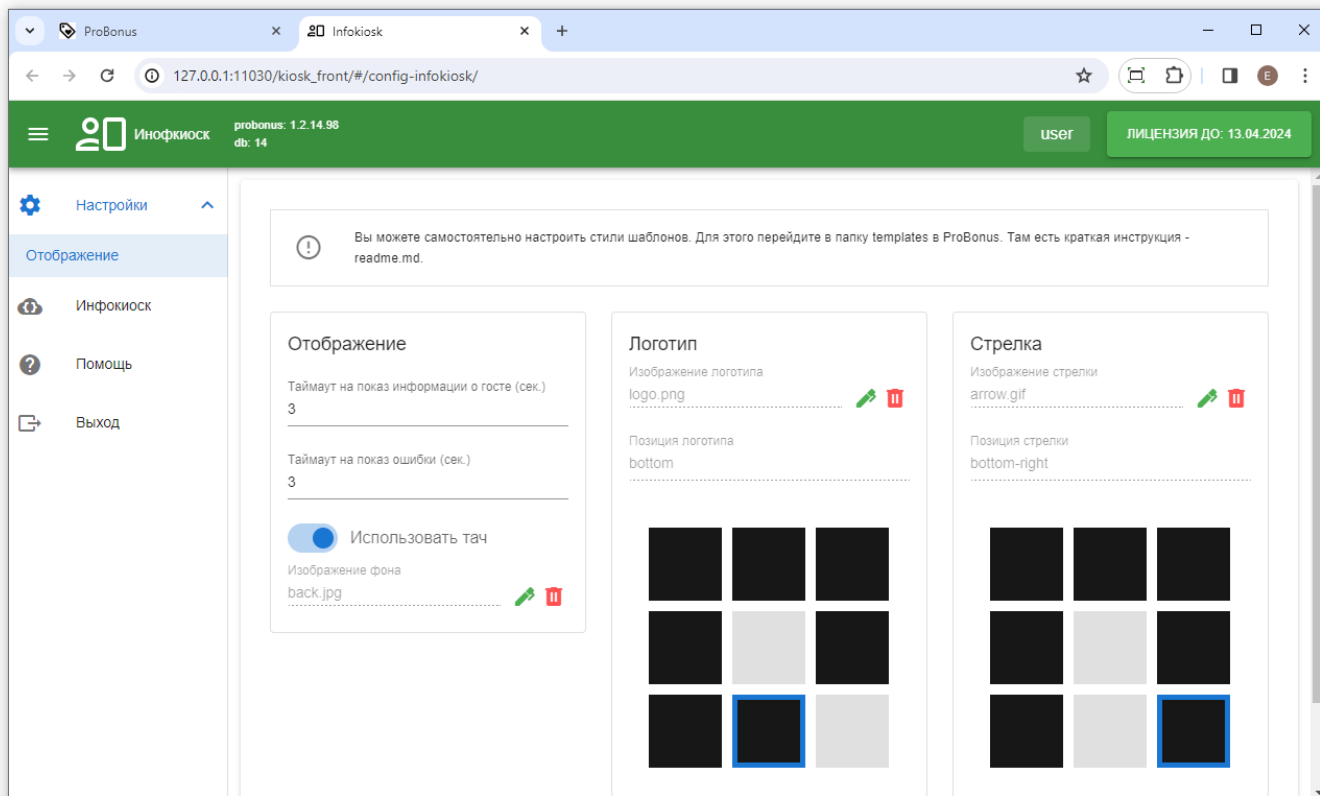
ProBonus
Infokiosk
127.0.0.1:11030/kiosk_front/#/config-infokiosk/
E

Инфокиоск
probonus: 1.2.14.98
db: 14
user
ЛИЦЕНЗИЯ ДО: 13.04.2024

Настройки
Отображение
Инфокиоск
Помощь
Выход

Вы можете самостоятельно настроить стили шаблонов. Для этого перейдите в папку templates в ProBonus. Там есть краткая инструкция - readme.md.

Отображение
Таймаут на показ информации о госте (сек.)
3
Таймаут на показ ошибки (сек.)
3
Использовать тач
Изображение фона
back.jpg

Логотип
Изображение логотипа
logo.png
Позиция логотипа
bottom

Стрелка
Изображение стрелки
arrow.gif
Позиция стрелки
bottom-right